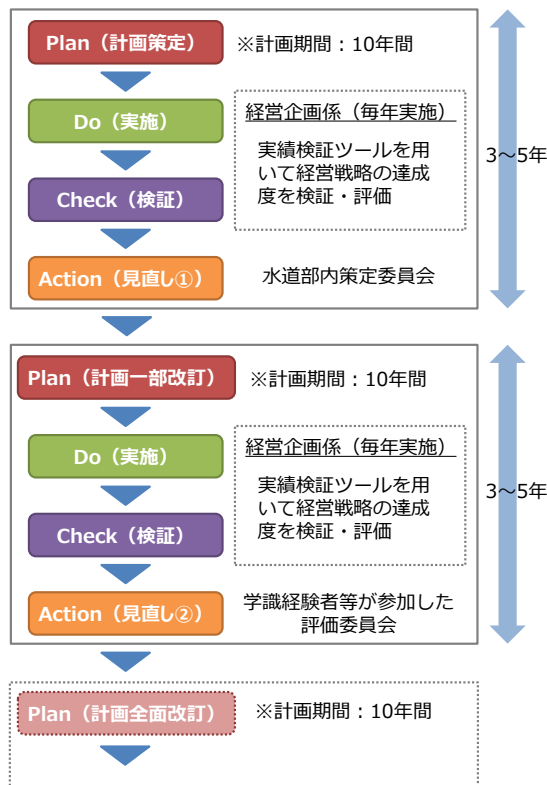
Plan（計画策定）

※計画期間：10年間

Do（実施）

経営企画係（毎年実施）

実績検証ツールを用いて経営戦略の達成度を検証・評価

Check（検証）

Action（見直し①）

水道部内策定委員会

3～5年

Plan（計画一部改訂）

※計画期間：10年間

Do（実施）

経営企画係（毎年実施）

実績検証ツールを用いて経営戦略の達成度を検証・評価

Check（検証）

Action（見直し②）

学識経験者等が参加した評価委員会

3～5年

Plan（計画全面改訂）

※計画期間：10年間